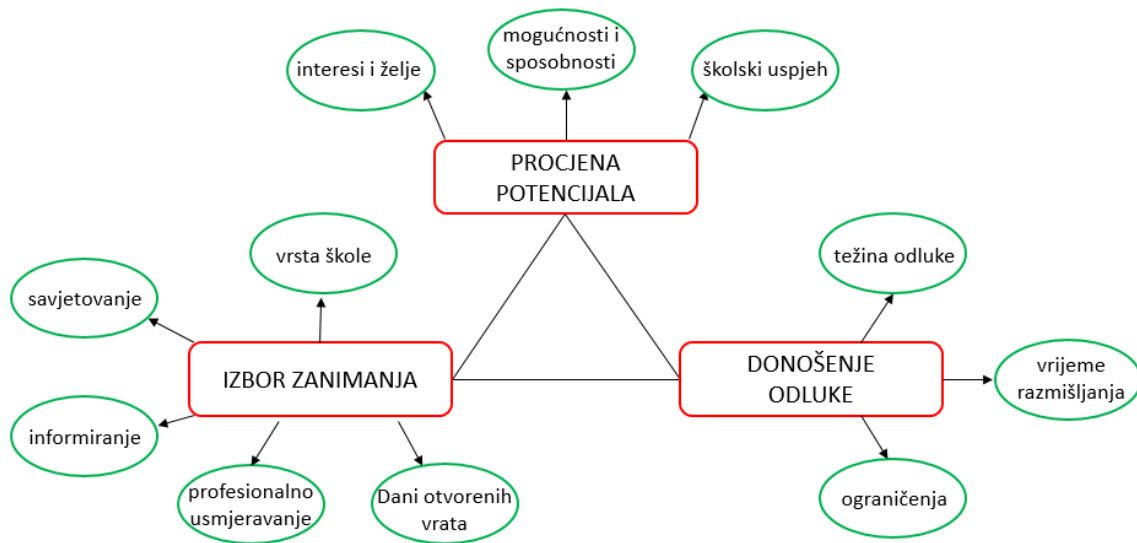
interesi i želje

mogućnosti i sposobnosti

školski uspjeh

PROCJENA POTENCIJALA

vrsta škole

savjetovanje

IZBOR ZANIMANJA

informiranje

profesionalno usmjeravanje

Dani otvorenih vrata

težina odluke

DONOŠENJE ODLUKE

vrijeme razmišljanja

ograničenja